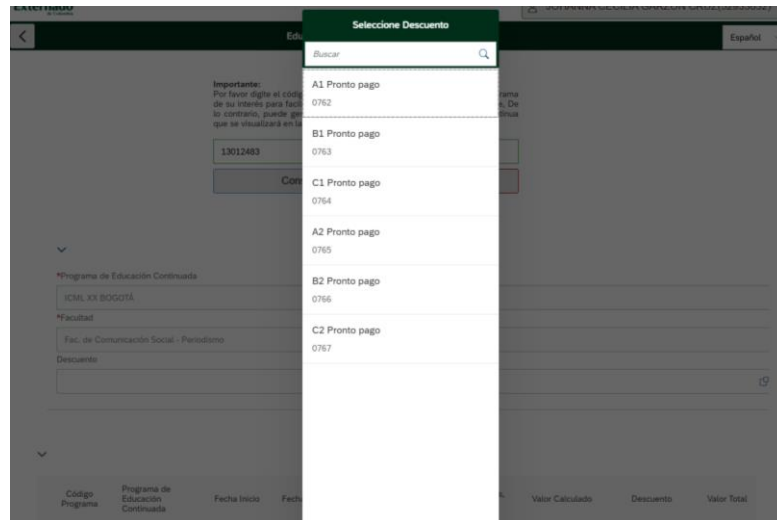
Externado

SOHANNA CECILIA GARZON CRUZ(52935032)

Edu

Español

Importante:
Por favor digite el códig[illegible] rama de su interés para facil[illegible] e. De lo contrario, puede ger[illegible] tinua que se visualizará en la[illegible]

13012483

Con

*Programa de Educación Continuada

ICML XX BOGOTÁ

*Facultad

Fac. de Comunicación Social - Periodismo

Descuento

| Código Programa | Programa de Educación Continuada | Fecha Inicio | Fech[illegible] | Valor Calculado | Descuento | Valor Total |
|---|---|---|---|---|---|---|

Seleccione Descuento

Buscar

A1 Pronto pago
0762

B1 Pronto pago
0763

C1 Pronto pago
0764

A2 Pronto pago
0765

B2 Pronto pago
0766

C2 Pronto pago
0767